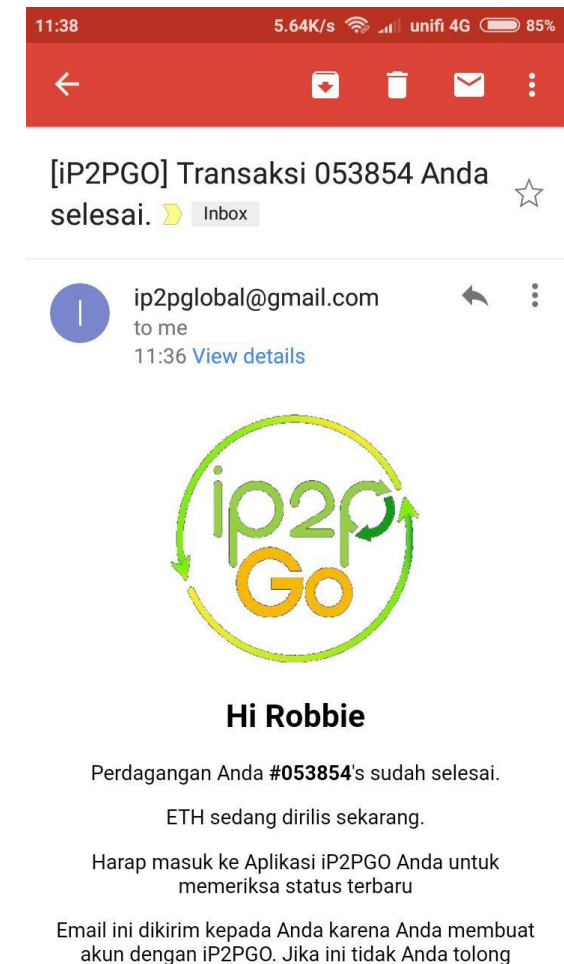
11:38 5.64K/s unifi 4G 85%

[iP2PGO] Transaksi 053854 Anda selesai. Inbox

I

ip2pglobal@gmail.com
to me
11:36 View details

ip2p Go

Hi Robbie

Perdagangan Anda #053854's sudah selesai.

ETH sedang dirilis sekarang.

Harap masuk ke Aplikasi iP2PGO Anda untuk memeriksa status terbaru

Email ini dikirim kepada Anda karena Anda membuat akun dengan iP2PGO. Jika ini tidak Anda tolong